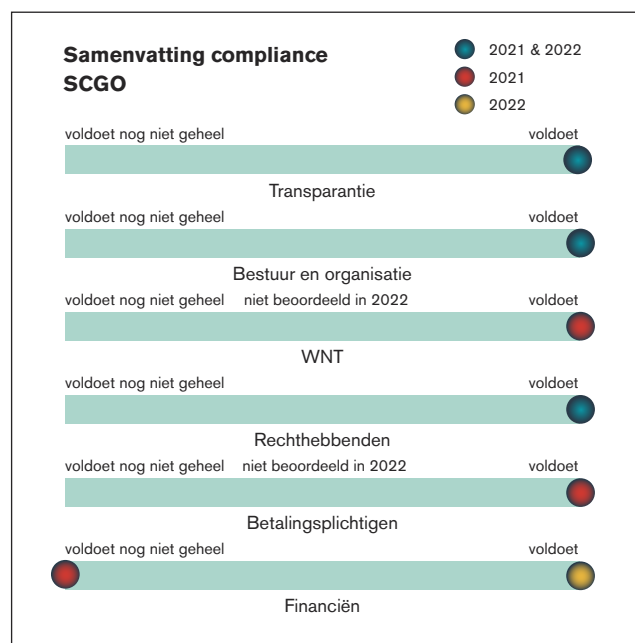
**Samenvatting compliance SCGO**

2021 & 2022
2021
2022

voldoet nog niet geheel voldoet
Transparantie

voldoet nog niet geheel voldoet
Bestuur en organisatie

voldoet nog niet geheel niet beoordeeld in 2022 voldoet
WNT

voldoet nog niet geheel voldoet
Rechthebbenden

voldoet nog niet geheel niet beoordeeld in 2022 voldoet
Betalingsplichtigen

voldoet nog niet geheel voldoet
Financiën